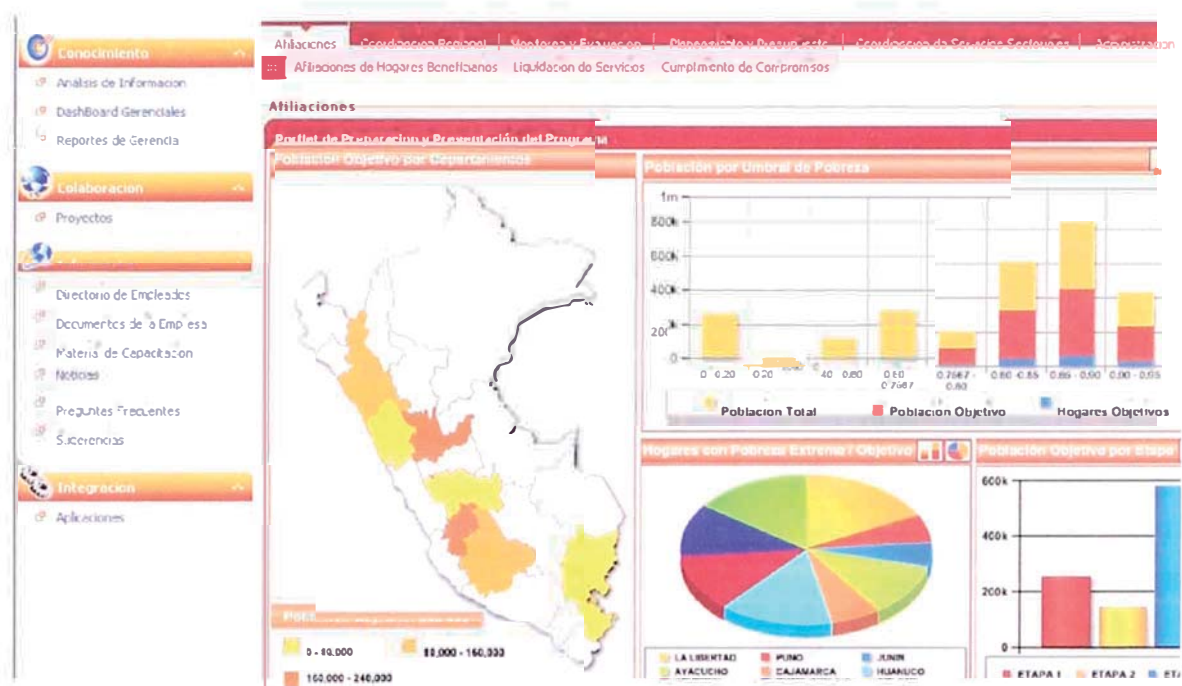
Conocimiento
Analisis de Informacion
DashBoard Gerenciales
Reportes de Gerencia

Colaboracion
Proyectos

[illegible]
Directorio de Empleados
Documentos de la Empresa
Material de Capacitacion
Noticias
Preguntas Frecuentes
Sugerencias

Integracion
Aplicaciones

Afiliaciones | Coordinacion Regional | Monitoreo y Evaluacion | Planeamiento y Presupuesto | Coordinacion de Servicios Sectoriales | Administracion

Afiliaciones de Hogares Beneficiarios | Liquidacion de Servicios | Cumplimiento de Compromisos

Afiliaciones

Portlet de Preparacion y Presentacion del Programa

Poblacion Objetivo por Departamentos

Poblacion por Umbral de Pobreza

1m
800k
600k
400k
200k
0

0 - 0.20 | 0.20 - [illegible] | 0.40 - 0.60 | 0.60 - 0.7667 | 0.7667 - 0.80 | 0.80 - 0.85 | 0.85 - 0.90 | 0.90 - 0.95

Poblacion Total | Poblacion Objetivo | Hogares Objetivos

Hogares con Pobreza Extrema / Objetivo

LA LIBERTAD | PUNO | JUNIN
AYACUCHO | CAJAMARCA | HUANUCO

Poblacion Objetivo por Etapa

600k
400k
200k
0

ETAPA 1 | ETAPA 2 | ETA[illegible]

Pobl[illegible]
0 - 80,000
80,000 - 160,000
160,000 - 240,000